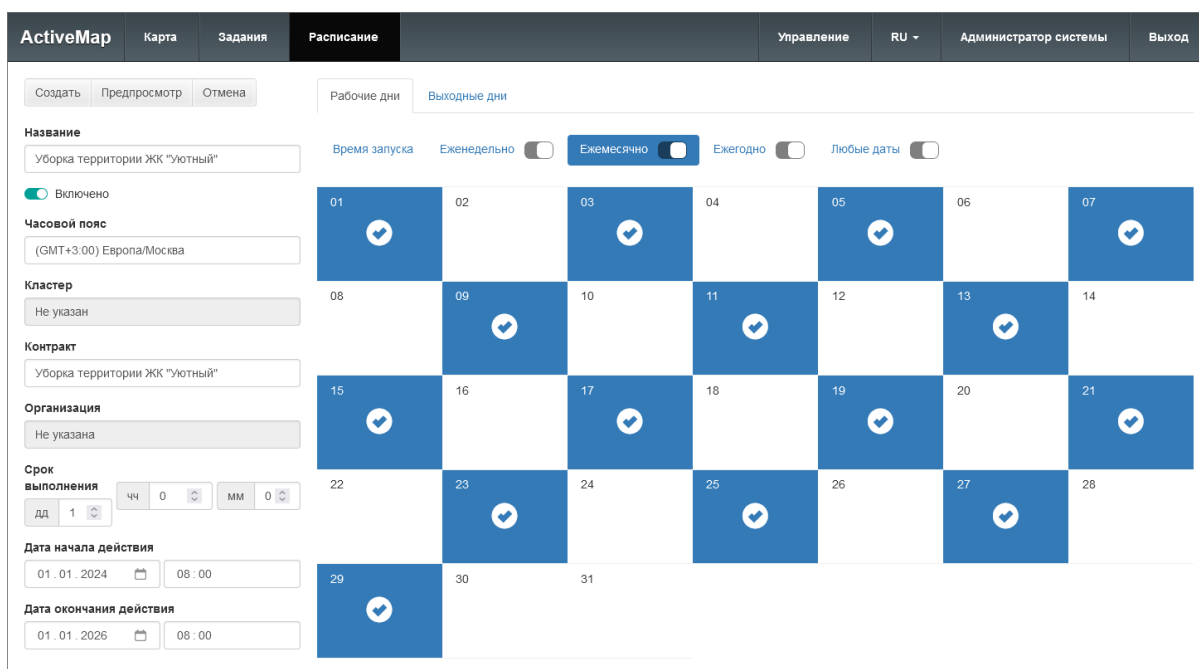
ActiveMap Карта Задания Расписание Управление RU Администратор системы Выход

Создать Предпросмотр Отмена

Название
Уборка территории ЖК "Уютный"

Включено

Часовой пояс
(GMT+3:00) Европа/Москва

Кластер
Не указан

Контракт
Уборка территории ЖК "Уютный"

Организация
Не указана

Срок выполнения
дд 1 чч 0 мм 0

Дата начала действия
01 . 01 . 2024 08 : 00

Дата окончания действия
01 . 01 . 2026 08 : 00

Рабочие дни Выходные дни

Время запуска Еженедельно Ежемесячно Ежегодно Любые даты

| 01 | 02 | 03 | 04 | 05 | 06 | 07 |
|---|---|---|---|---|---|---|
| 08 | 09 | 10 | 11 | 12 | 13 | 14 |
| 15 | 16 | 17 | 18 | 19 | 20 | 21 |
| 22 | 23 | 24 | 25 | 26 | 27 | 28 |
| 29 | 30 | 31 | | | | |